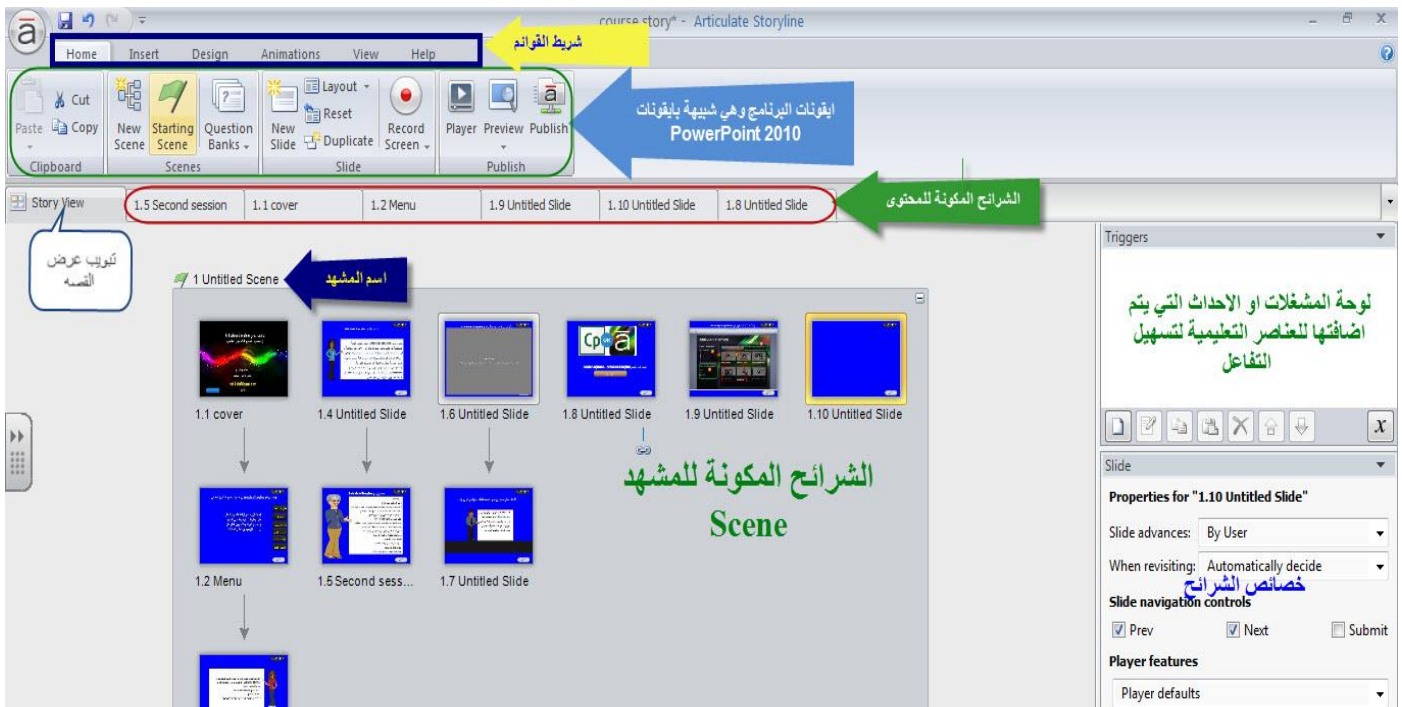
course story* - Articulate Storyline

Home Insert Design Animations View Help

شريط القوائم

Paste Cut Copy
Clipboard

New Scene Starting Scene Question Banks
Scenes

New Slide Layout Reset Duplicate
Slide

Record Screen

Player Preview Publish
Publish

ايقونات البرنامج وهي شبيهة بايقونات PowerPoint 2010

Story View | 1.5 Second session | 1.1 cover | 1.2 Menu | 1.9 Untitled Slide | 1.10 Untitled Slide | 1.8 Untitled Slide

الشرائح المكونة للمحتوى

تبويب عرض القصه

1 Untitled Scene

اسم المشهد

1.1 cover
1.4 Untitled Slide
1.6 Untitled Slide
1.8 Untitled Slide
1.9 Untitled Slide
1.10 Untitled Slide

1.2 Menu
1.5 Second sess...
1.7 Untitled Slide

الشرائح المكونة للمشهد
Scene

Triggers

لوحة المشغلات او الاحداث التي يتم اضافتها للعناصر التعليمية لتسهيل التفاعل

Slide

Properties for "1.10 Untitled Slide"

Slide advances: By User

When revisiting: Automatically decide

خصائص الشرائح

Slide navigation controls

Prev Next Submit

Player features

Player defaults